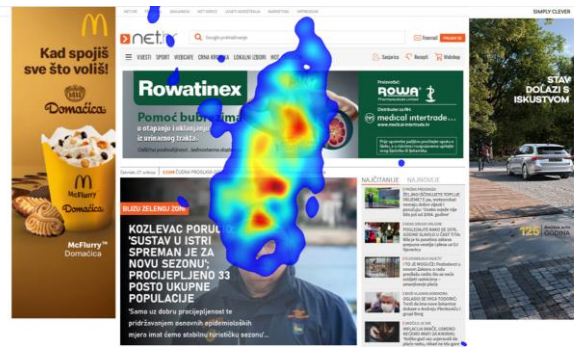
SIMPLY CLEVER

Kad spojiš sve što voliš!

Domaćica

McFlurry™ Domaćica

McFlurry
Domaćica

net.hr

VIJESTI SPORT WEBCAFE CRNA KRONIKA LOKALNI IZBORI

Rowatinex

Pomoć bubr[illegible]

o otapanju i izbacivanju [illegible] urinarnog trakta.

ROWA

medical intertrade

BUDI ZELENIJ ZON

KOZLEVAC PORU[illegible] 'SUSTAV U ISTRI SPREMAN JE ZA NOVU SEZONU'; PROCIJENJENO 33 POSTO UKUPNE POPULACIJE

'Samo uz dobru procijenjenost te pridržavanjem osnovnih epidemioloških mjera imat ćemo stabilnu turističku sezonu'...

NAJČITANIJE NAJNOVIJE

STAV DOLAZI S ISKUSTVOM

125 GODINA